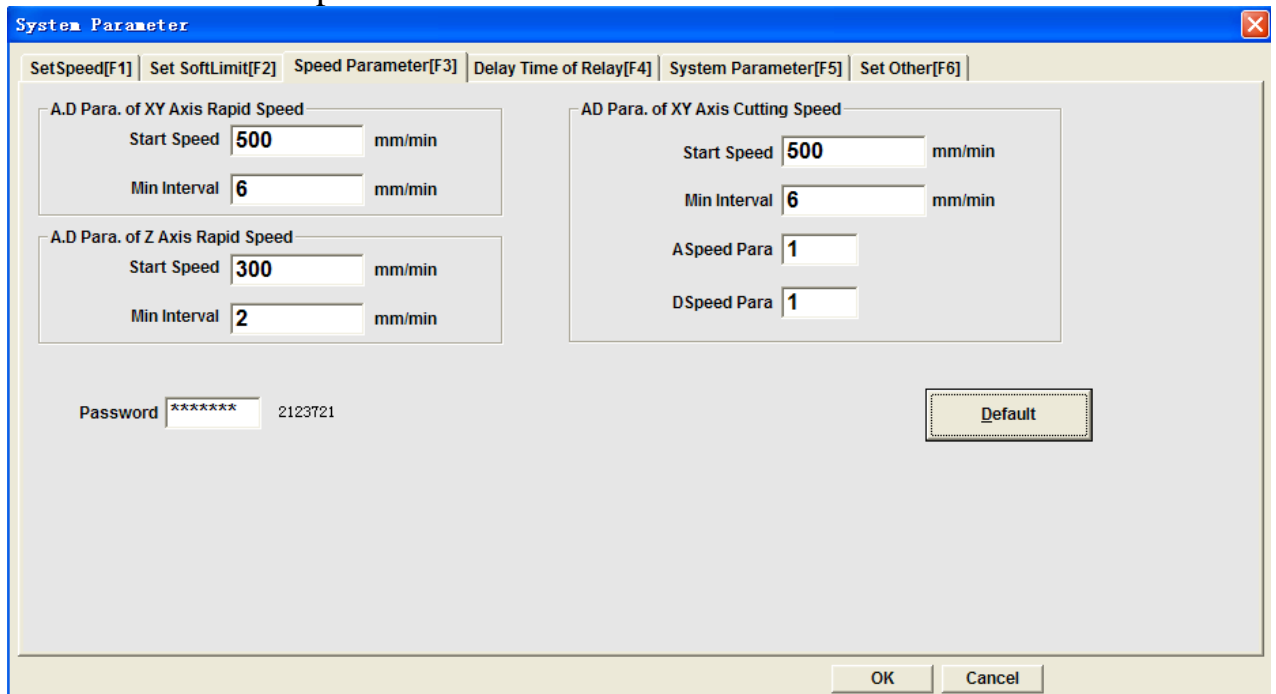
System Parameter

SetSpeed[F1] | Set SoftLimit[F2] | Speed Parameter[F3] | Delay Time of Relay[F4] | System Parameter[F5] | Set Other[F6]

A.D Para. of XY Axis Rapid Speed
Start Speed 500 mm/min
Min Interval 6 mm/min

A.D Para. of Z Axis Rapid Speed
Start Speed 300 mm/min
Min Interval 2 mm/min

AD Para. of XY Axis Cutting Speed
Start Speed 500 mm/min
Min Interval 6 mm/min
ASpeed Para 1
DSpeed Para 1

Password ******* 2123721

Default

OK Cancel